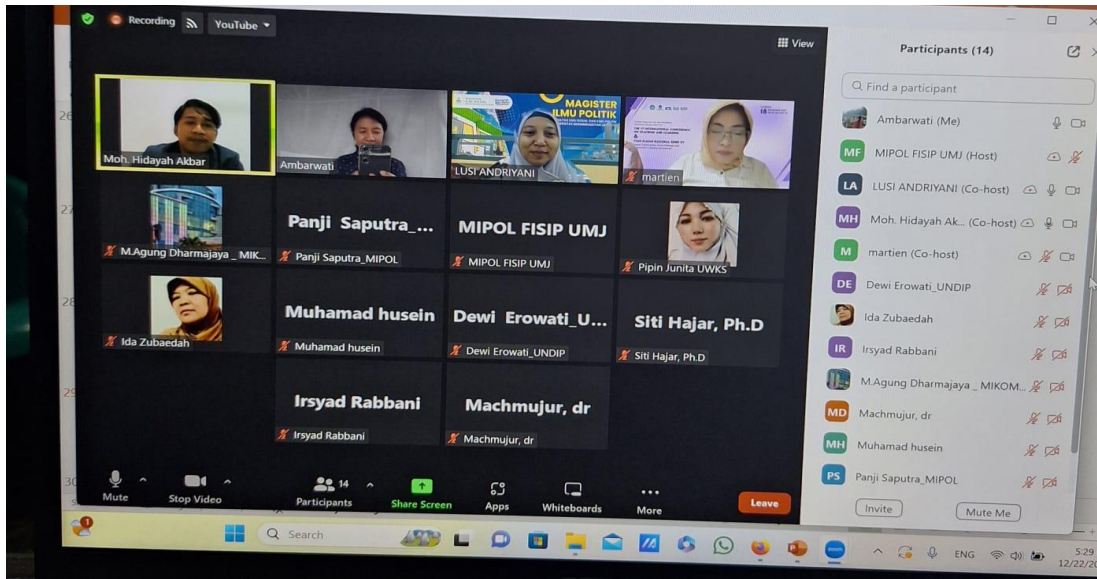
Recording YouTube

View

MAGISTER ILMU POLITIK

Moh. Hidayah Akbar

Ambarwati

LUSI ANDRIYANI

martien

M.Agung Dharmajaya _ MIK...

Panji Saputra_...

Panji Saputra_MIPOL

MIPOL FISIP UMJ

MIPOL FISIP UMJ

Pipin Junita UWKS

Ida Zubaedah

Muhamad husein

Muhamad husein

Dewi Erowati_U...

Dewi Erowati_UNDIP

Siti Hajar, Ph.D

Siti Hajar, Ph.D

Irsyad Rabbani

Irsyad Rabbani

Machmujur, dr

Machmujur, dr

Mute

Stop Video

14

Participants

Share Screen

Apps

Whiteboards

More

Leave

Participants (14)

Find a participant

Ambarwati (Me)

MF MIPOL FISIP UMJ (Host)

LA LUSI ANDRIYANI (Co-host)

MH Moh. Hidayah Ak... (Co-host)

M martien (Co-host)

DE Dewi Erowati_UNDIP

Ida Zubaedah

IR Irsyad Rabbani

M.Agung Dharmajaya _ MIKOM...

MD Machmujur, dr

MH Muhamad husein

PS Panji Saputra_MIPOL

Invite

Mute Me

Search

ENG

5:29

12/22/2